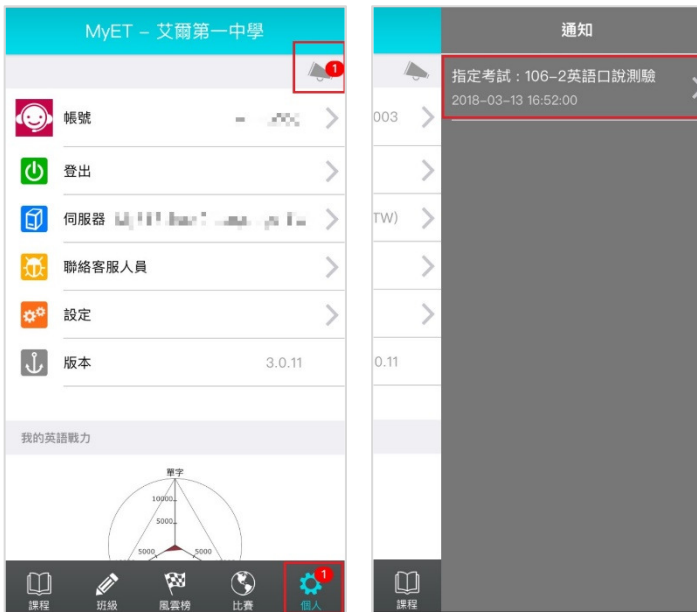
MyET – 艾爾第一中學

1

帳號

登出

伺服器 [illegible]

聯絡客服人員

設定

版本 3.0.11

我的英語戰力

單字

10000

5000

5000 5000

課程 班級 風雲榜 比賽 1 個人

通知

指定考試：106–2英語口說測驗
2018-03-13 16:52:00

003

TW)

0.11

課程